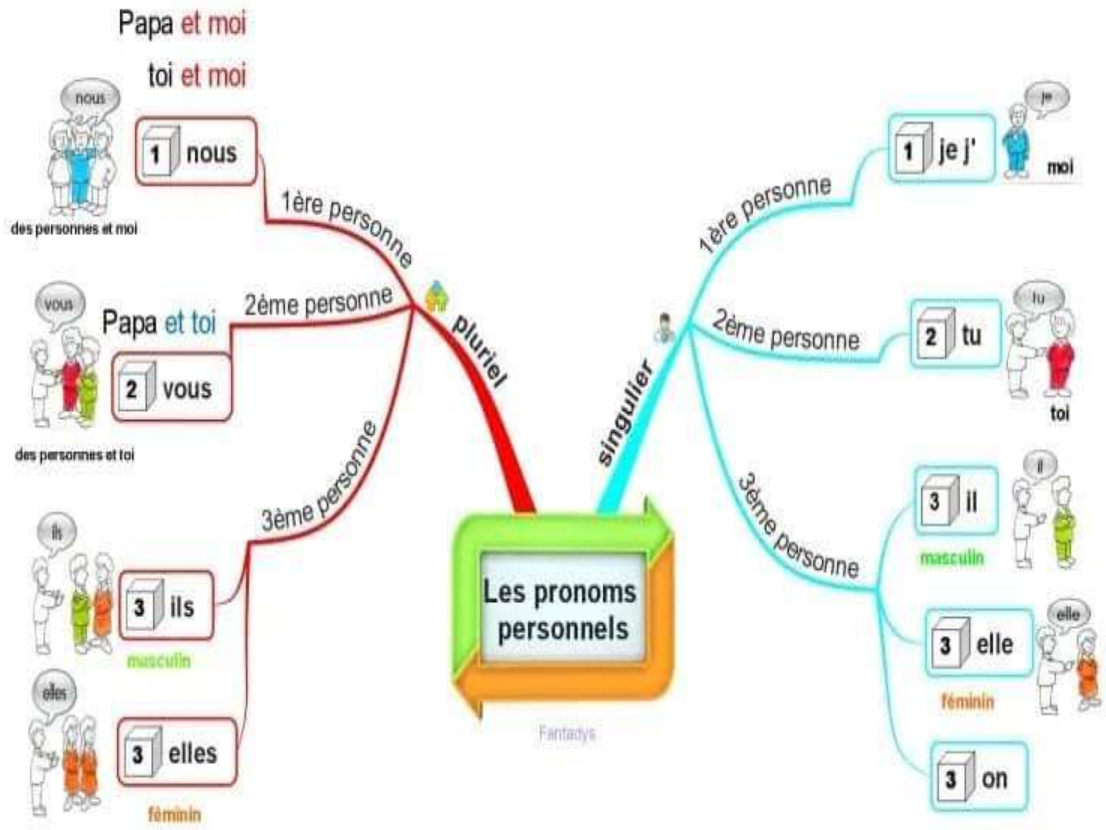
Les pronoms personnels

pluriel

Papa et moi
toi et moi
nous
1 nous
des personnes et moi
1ère personne

vous
Papa et toi
2 vous
des personnes et toi
2ème personne

3ème personne
ils
3 ils
masculin
elles
3 elles
féminin

singulier

1ère personne
je
1 je j'
moi

2ème personne
tu
2 tu
toi

3ème personne
il
3 il
masculin
elle
3 elle
féminin
3 on

Fantadys